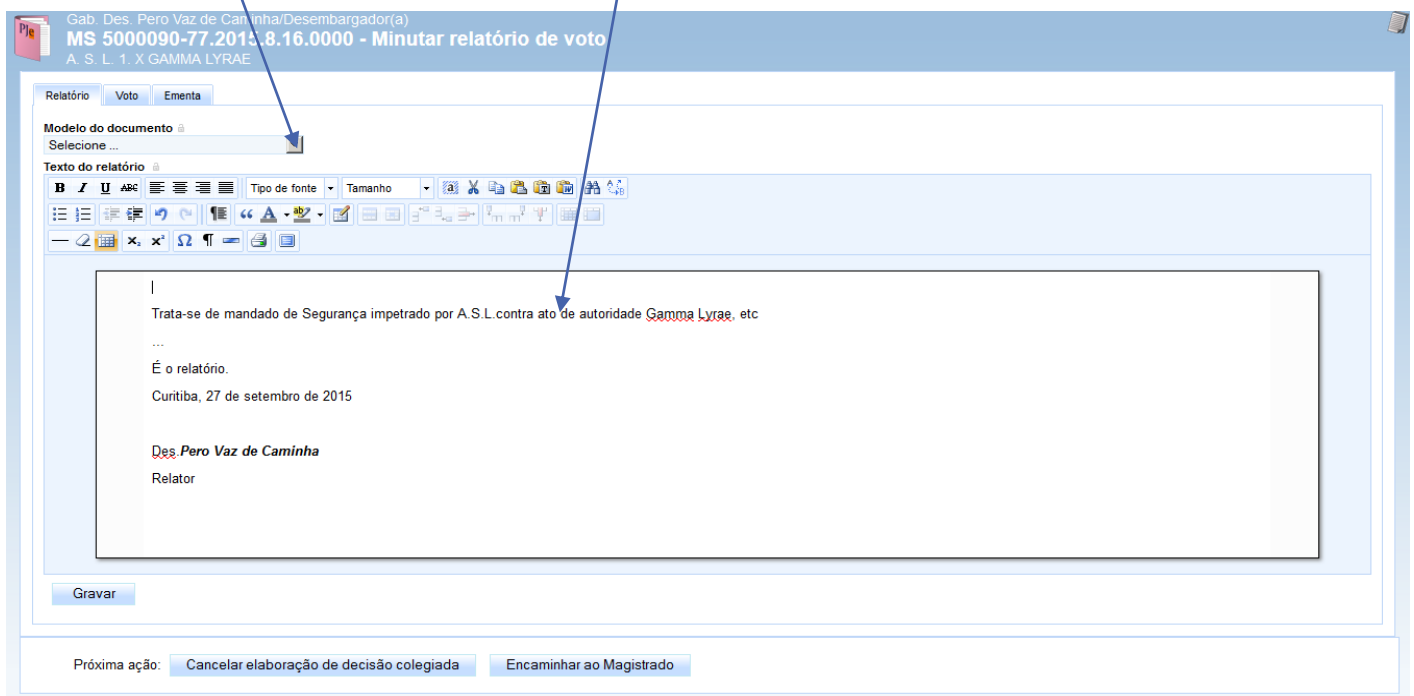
Gab. Des. Pero Vaz de Caminha/Desembargador(a)
MS 5000090-77.2015.8.16.0000 - Minutar relatório de voto
A. S. L. 1. X GAMMA LYRAE

Relatório | Voto | Ementa

Modelo do documento
Selecione ...
Texto do relatório

Tipo de fonte | Tamanho

Trata-se de mandado de Segurança impetrado por A.S.L.contra ato de autoridade Gamma Lyrae, etc

...

É o relatório.

Curitiba, 27 de setembro de 2015

Des.**Pero Vaz de Caminha**

Relator

Gravar

Próxima ação: Cancelar elaboração de decisão colegiada | Encaminhar ao Magistrado